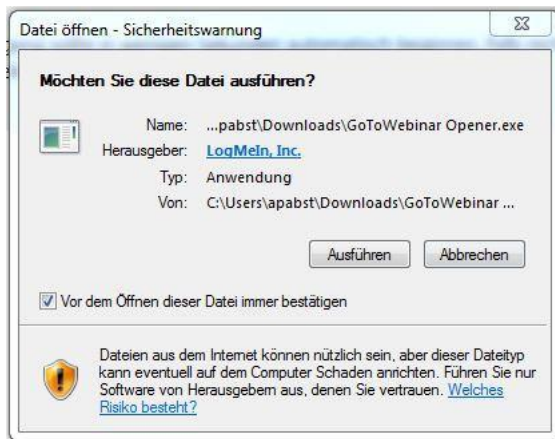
Datei öffnen - Sicherheitswarnung

Möchten Sie diese Datei ausführen?

Name: ...pabst\Downloads\GoToWebinar Opener.exe
Herausgeber: LogMeIn, Inc.
Typ: Anwendung
Von: C:\Users\apabst\Downloads\GoToWebinar ...

Ausführen Abbrechen

Vor dem Öffnen dieser Datei immer bestätigen

Dateien aus dem Internet können nützlich sein, aber dieser Dateityp kann eventuell auf dem Computer Schaden anrichten. Führen Sie nur Software von Herausgebern aus, denen Sie vertrauen. Welches Risiko besteht?